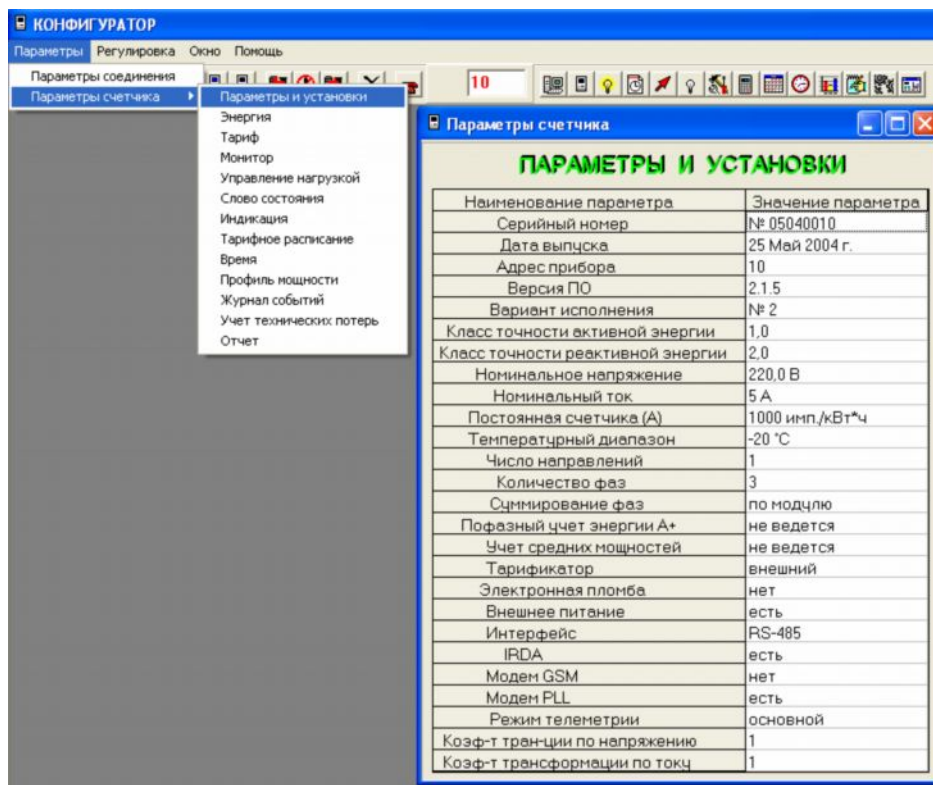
КОНФИГУРАТОР

Параметры Регулировка Окно Помощь

Параметры соединения
Параметры счетчика

Параметры и установки
Энергия
Тариф
Монитор
Управление нагрузкой
Слово состояния
Индикация
Тарифное расписание
Время
Профиль мощности
Журнал событий
Учет технических потерь
Отчет

10

Параметры счетчика

ПАРАМЕТРЫ И УСТАНОВКИ

| Наименование параметра | Значение параметра |
|---|---|
| Серийный номер | № 05040010 |
| Дата выпуска | 25 Май 2004 г. |
| Адрес прибора | 10 |
| Версия ПО | 2.1.5 |
| Вариант исполнения | № 2 |
| Класс точности активной энергии | 1,0 |
| Класс точности реактивной энергии | 2,0 |
| Номинальное напряжение | 220,0 В |
| Номинальный ток | 5 А |
| Постоянная счетчика (А) | 1000 имп./кВт*ч |
| Температурный диапазон | -20 °С |
| Число направлений | 1 |
| Количество фаз | 3 |
| Суммирование фаз | по модулю |
| Пофазный учет энергии А+ | не ведется |
| Учет средних мощностей | не ведется |
| Тарификатор | внешний |
| Электронная пломба | нет |
| Внешнее питание | есть |
| Интерфейс | RS-485 |
| IRDA | есть |
| Модем GSM | нет |
| Модем PLL | есть |
| Режим телеметрии | основной |
| Коэф-т тран-ции по напряжению | 1 |
| Коэф-т трансформации по току | 1 |